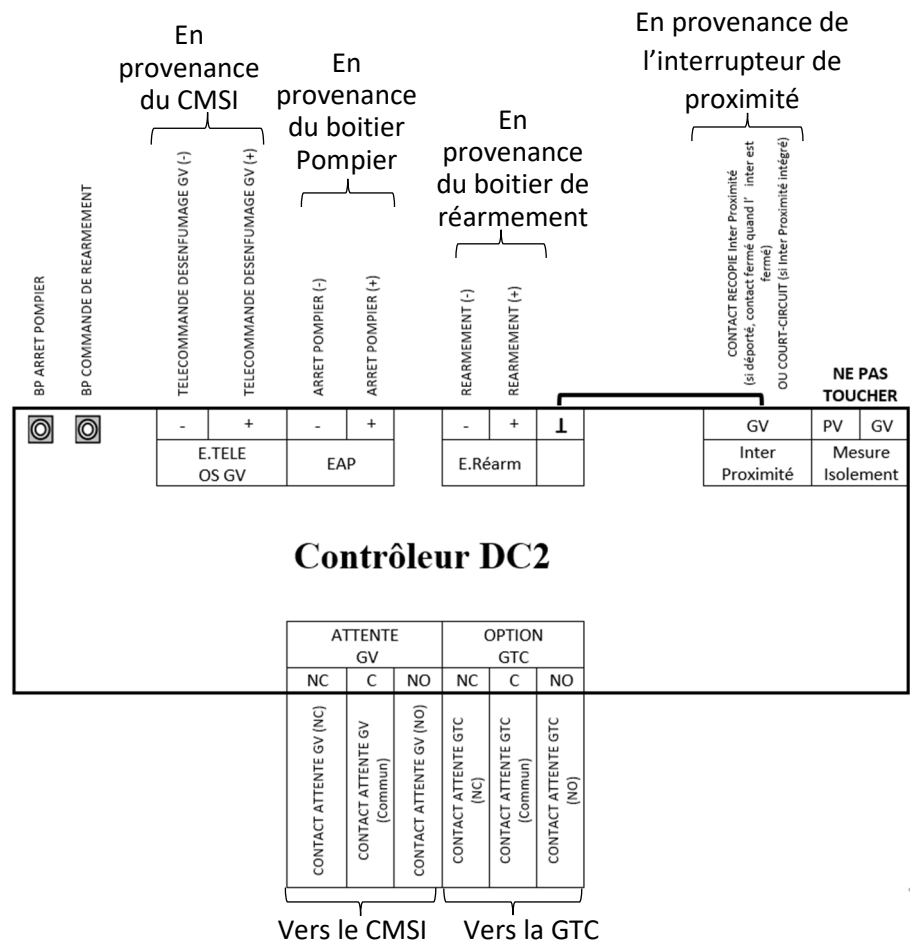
En provenance du CMSI

En provenance du boitier Pompier

En provenance du boitier de réarmement

En provenance de l'interrupteur de proximité

BP ARRET POMPIER

BP COMMANDE DE REARMEMENT

TELECOMMANDE DESENFUMAGE GV (-)

TELECOMMANDE DESENFUMAGE GV (+)

ARRET POMPIER (-)

ARRET POMPIER (+)

REARMEMENT (-)

REARMEMENT (+)

CONTACT RECOPIE Inter Proximité (si déporté, contact fermé quand l' inter est fermé) OU COURT-CIRCUIT (si Inter Proximité intégré)

NE PAS TOUCHER

| - | + | - | + |
|---|---|---|---|
| E.TELE OS GV | | EAP | |

| - | + | ⊥ |
|---|---|---|
| E.Réarm | | |

| GV |
|---|
| Inter Proximité |

| PV | GV |
|---|---|
| Mesure Isolement | |

Contrôleur DC2

| ATTENTE GV | | | OPTION GTC | | |
|---|---|---|---|---|---|
| NC | C | NO | NC | C | NO |

CONTACT ATTENTE GV (NC)

CONTACT ATTENTE GV (Commun)

CONTACT ATTENTE GV (NO)

CONTACT ATTENTE GTC (NC)

CONTACT ATTENTE GTC (Commun)

CONTACT ATTENTE GTC (NO)

Vers le CMSI

Vers la GTC